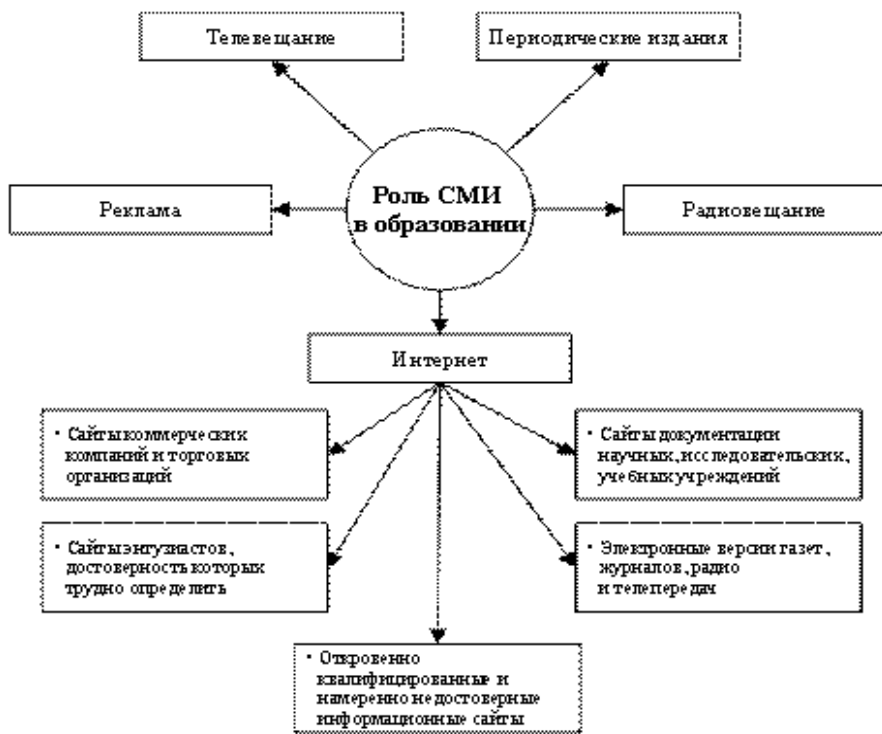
Телевещание

Периодические издания

Реклама

Роль СМИ в образовании

Радиовещание

Интернет

• Сайты коммерческих компаний и торговых организаций

• Сайты документации научных, исследовательских, учебных учреждений

• Сайты энтузиастов, достоверность которых трудно определить

• Электронные версии газет, журналов, радио и телепередач

• Откровенно квалифицированные и намеренно недостоверные информационные сайты